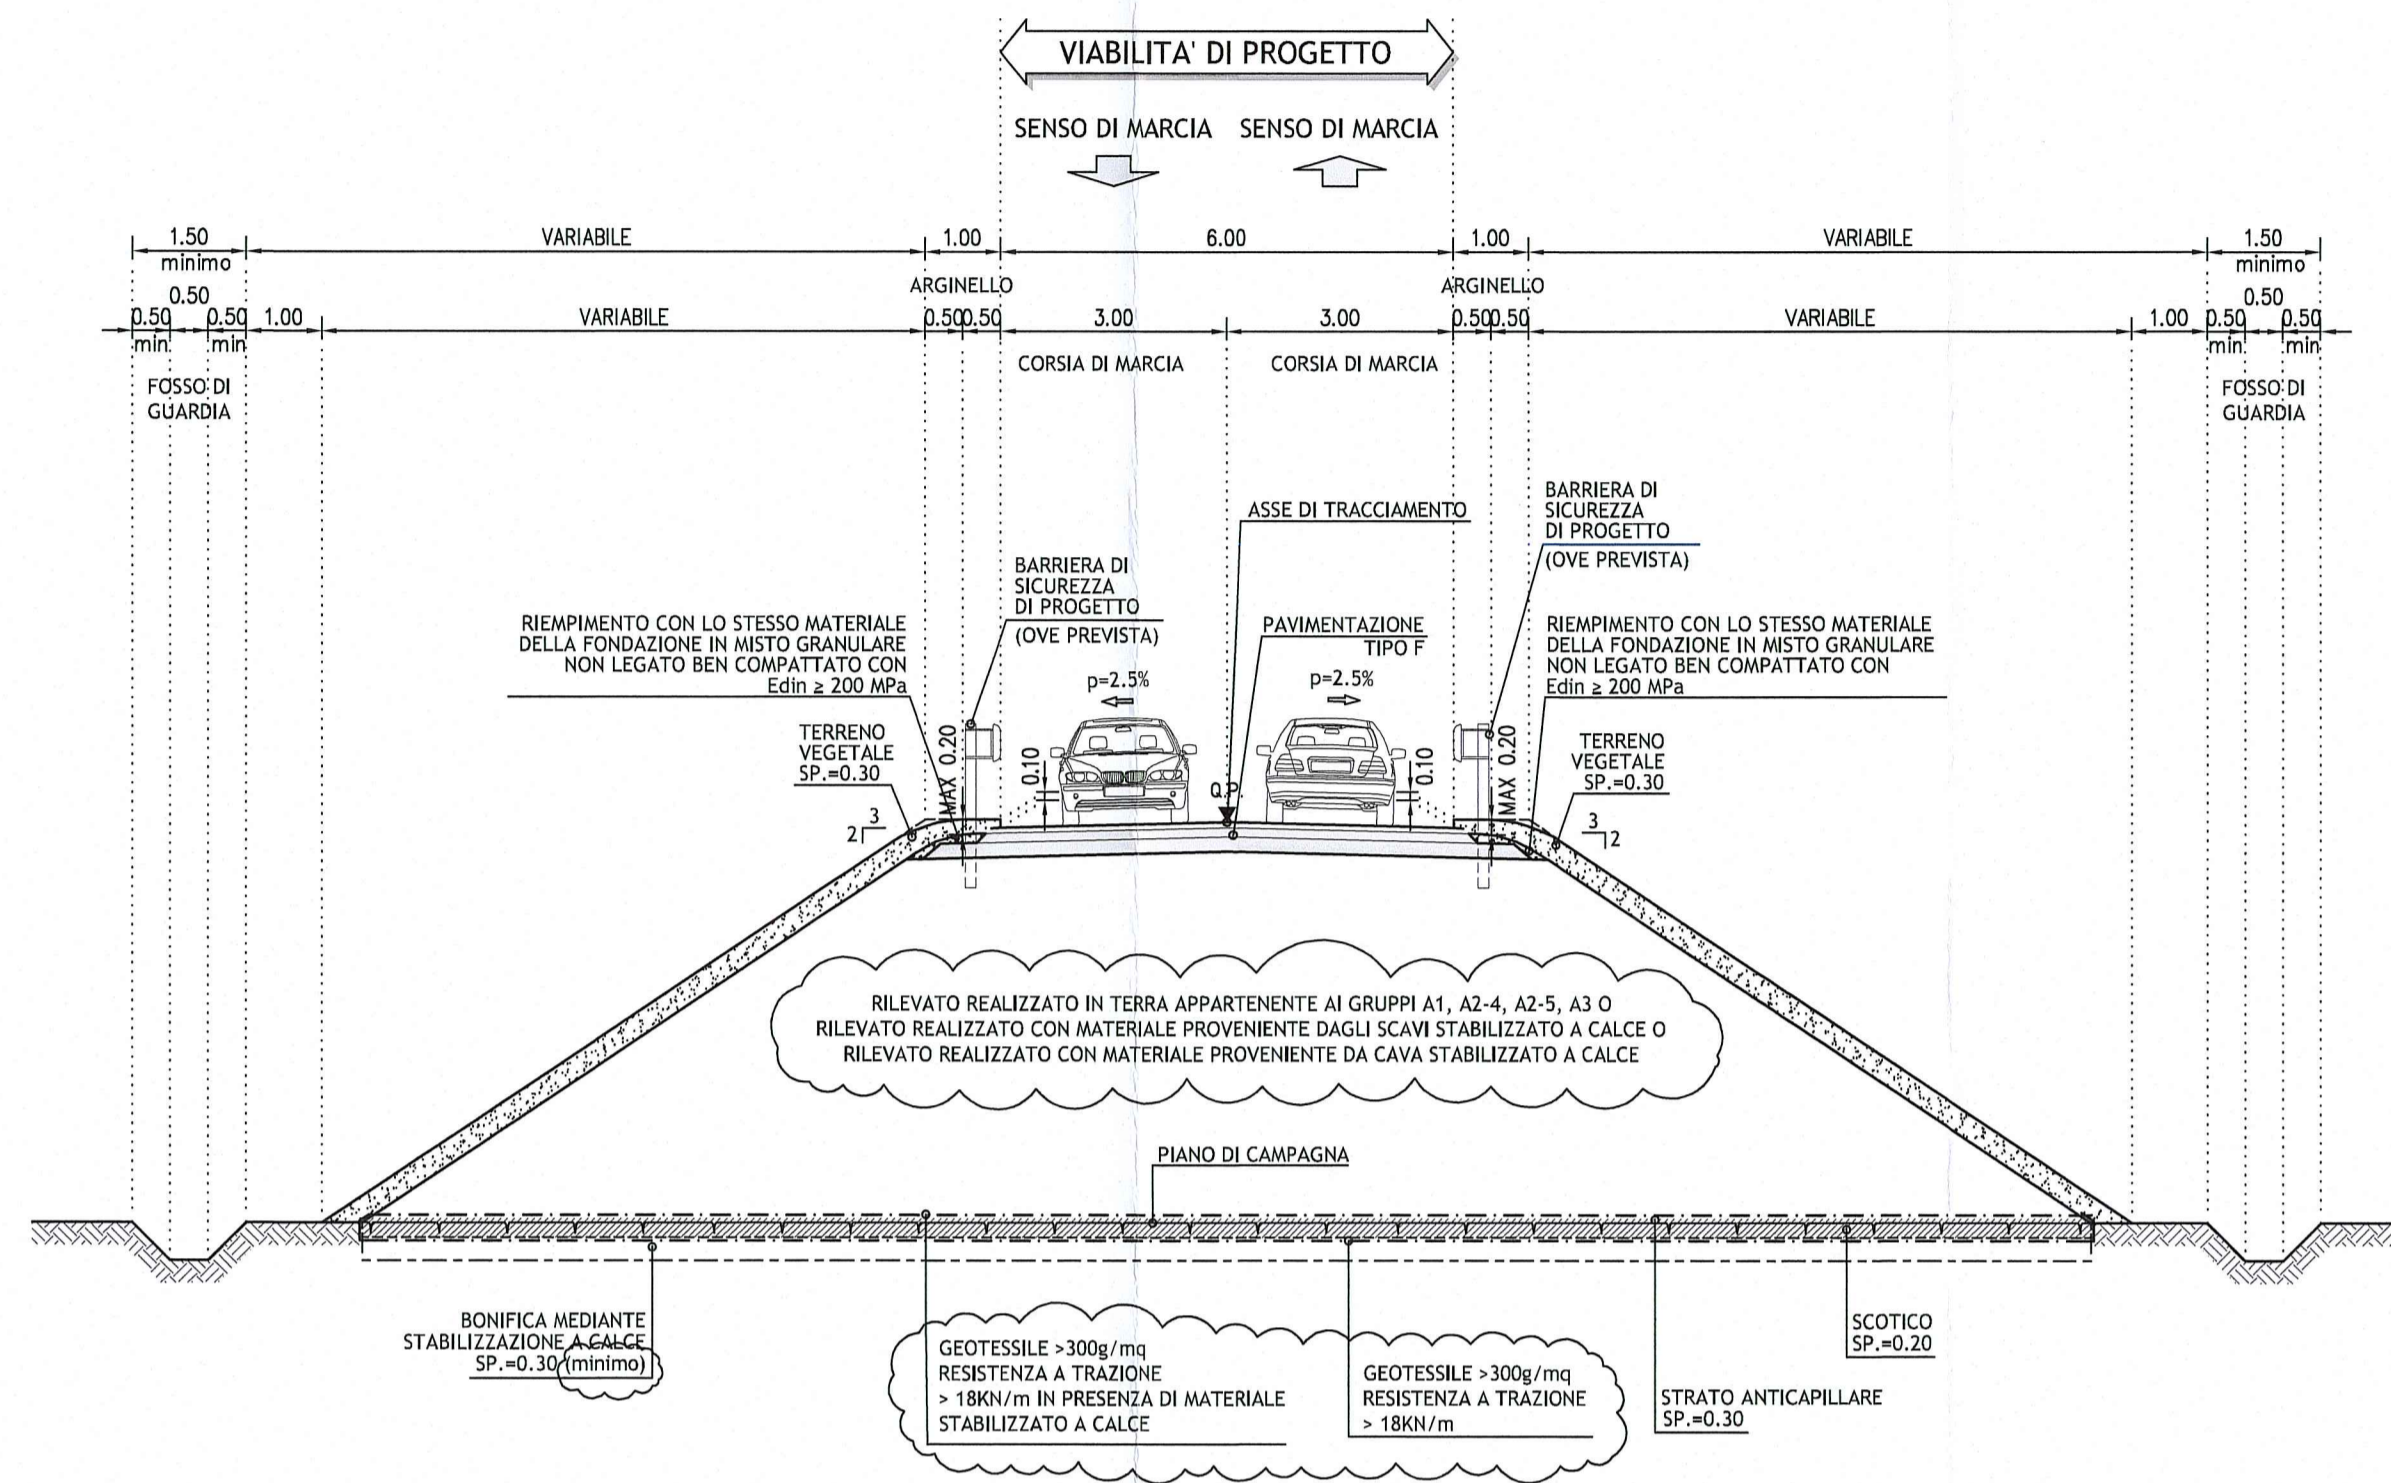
VIABILITA' DI PROGETTO

SENSO DI MARCIA SENSO DI MARCIA

1.50 minimo
VARIABILE
1.00
6.00
1.00
VARIABILE
1.50 minimo

0.50
ARGINELLO
ARGINELLO
0.50

0.50 min 0.50 min 1.00 VARIABILE 0.50 0.50 3.00 3.00 0.50 0.50 VARIABILE 1.00 0.50 min 0.50 min

CORSIA DI MARCIA
CORSIA DI MARCIA

FOSSO DI GUARDIA
FOSSO DI GUARDIA

ASSE DI TRACCIAMENTO

BARRIERA DI SICUREZZA DI PROGETTO (OVE PREVISTA)

BARRIERA DI SICUREZZA DI PROGETTO (OVE PREVISTA)

RIEMPIMENTO CON LO STESSO MATERIALE DELLA FONDAZIONE IN MISTO GRANULARE NON LEGATO BEN COMPATTATO CON Edin ≥ 200 MPa

PAVIMENTAZIONE TIPO F

RIEMPIMENTO CON LO STESSO MATERIALE DELLA FONDAZIONE IN MISTO GRANULARE NON LEGATO BEN COMPATTATO CON Edin ≥ 200 MPa

p=2.5%
p=2.5%

TERRENO VEGETALE SP.=0.30

TERRENO VEGETALE SP.=0.30

MAX 0.20
0.10
Q.P.
0.10
MAX 0.20

2 3
3 2

RILEVATO REALIZZATO IN TERRA APPARTENENTE AI GRUPPI A1, A2-4, A2-5, A3 O
RILEVATO REALIZZATO CON MATERIALE PROVENIENTE DAGLI SCAVI STABILIZZATO A CALCE O
RILEVATO REALIZZATO CON MATERIALE PROVENIENTE DA CAVA STABILIZZATO A CALCE

PIANO DI CAMPAGNA

BONIFICA MEDIANTE STABILIZZAZIONE A CALCE SP.=0.30 (minimo)

GEOTESSILE >300g/mq
RESISTENZA A TRAZIONE
> 18KN/m IN PRESENZA DI MATERIALE
STABILIZZATO A CALCE

GEOTESSILE >300g/mq
RESISTENZA A TRAZIONE
> 18KN/m

STRATO ANTICAPILLARE SP.=0.30

SCOTICO SP.=0.20